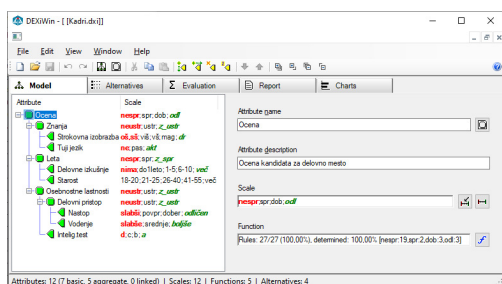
DEXiWin - [ [Kadri.dxi]]

File Edit View Window Help

Model | Alternatives | Evaluation | Report | Charts

| Attribute | Scale |
|---|---|
| Ocena | nespr;spr;dob;odl |
| Znanja | neustr;ustr;z_ustr |
| Strokovna izobrazba | oš,sš;viš,vš,mag;dr |
| Tuji jezik | ne;pas;akt |
| Leta | nespr;spr;z_spr |
| Delovne izkušnje | nima;do1leto;1-5;6-10;več |
| Starost | 18-20;21-25;26-40;41-55;več |
| Osebnostne lastnosti | neustr;ustr;z_ustr |
| Delovni pristop | neustr;ustr;z_ustr |
| Nastop | slabši;povpr;dober;odličen |
| Vodenje | slabše;srednje;boljše |
| Intelig.test | d;c;b;a |

Attribute name
Ocena

Attribute description
Ocena kandidata za delovno mesto

Scale
nespr;spr;dob;odl

Function
Rules: 27/27 (100,00%), determined: 100,00% [nespr:19,spr:2,dob:3,odl:3]

Attributes: 12 (7 basic, 5 aggregate, 0 linked) | Scales: 12 | Functions: 5 | Alternatives: 4